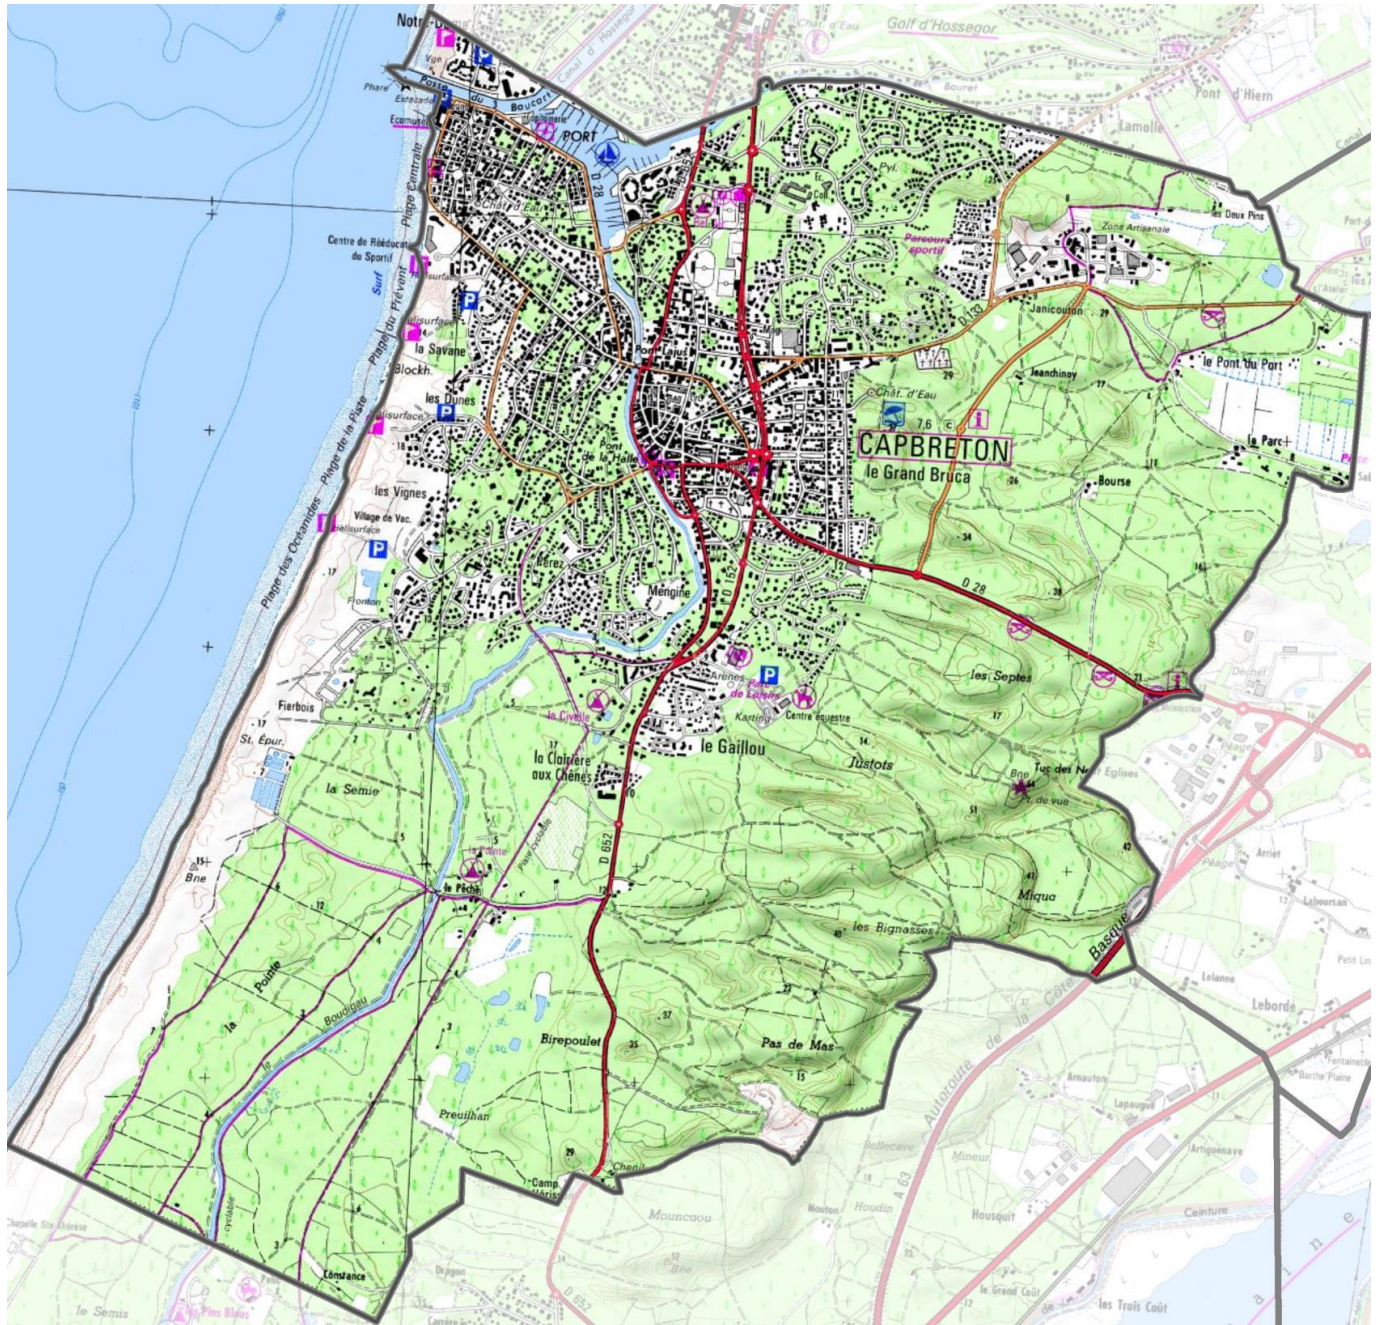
Notre
Golf d'Hossegor
Bouret
Font d'Hiern
Lamolle
Phare
Estacade
Ecomusée
Boucarot
PORT
D 28
Capitainerie
Centre de Rééducation du Sportif
Surf
Plage Centrale
Plage du Prévent
Plage de la Piste
Plage des Océanides
Parcours sportif
Zone Artisanale
les Deux Pins
Janicouton
Jeanchinoy
le Pont du Port
Le Parc
Châl. d'Eau
7.6
CAPBRETON
le Grand Bruca
Bourse
la Savane
Blockh.
les Dunes
les Vignes
Village de Vac.
Fronton
Mengine
D 28
Arènes
Parc de Loisirs
Karting
Centre équestre
les Septes
Fierbois
St. Épur.
la Civelle
la Clairière aux Chênes
le Gaillou
Justots
Tuc des Neuf Eglises
Bne
Pt. de vue
la Semie
Bne
le Pêche
D 652
Miqua
les Bignasses
Basque
la Pointe
Boudigau
Birepoulet
Pas de Mas
Preuilhan
Camp
Mouncaou
Bellecave
Houdin
Mouton
Autoroute de la Côte
A 63
Mineur
Housquit
Arnauton
Lapaugue
Artiguenave
Ceinture
le Grand Coût
les Trois Coût
Constance
le Semis
Chapelle Ste Thérèse
Arriet
Laboursan
Lelanne
Leborde
Petit Lin
Barthe Plaine